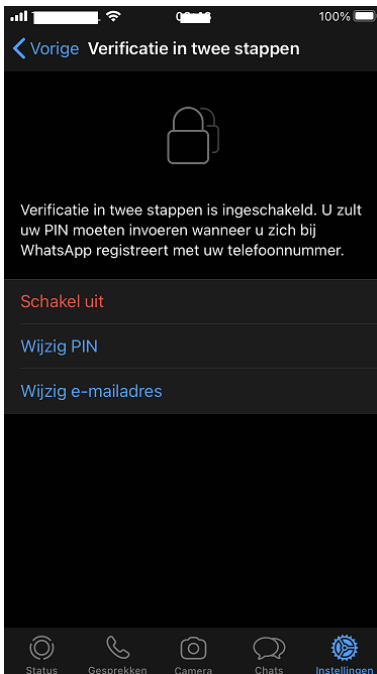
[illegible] 100%

Vorige Verificatie in twee stappen

Verificatie in twee stappen is ingeschakeld. U zult uw PIN moeten invoeren wanneer u zich bij WhatsApp registreert met uw telefoonnummer.

Schakel uit

Wijzig PIN

Wijzig e-mailadres

Status Gesprekken Camera Chats Instellingen